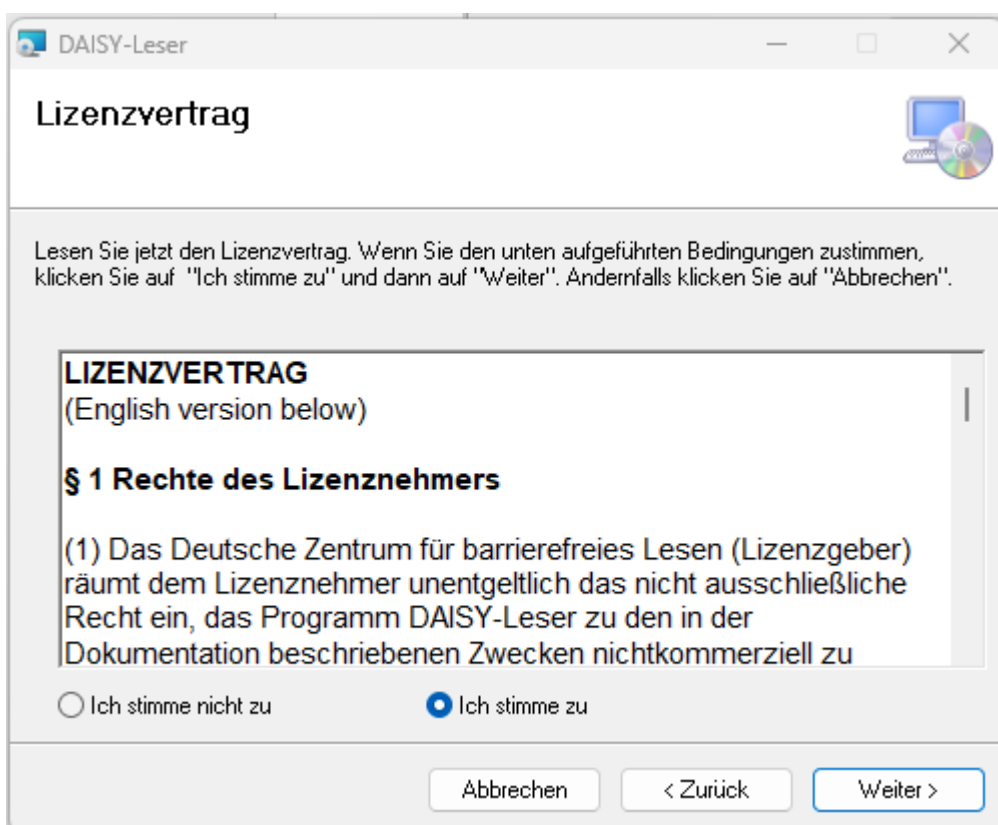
DAISY-Leser

Lizenzvertrag

Lesen Sie jetzt den Lizenzvertrag. Wenn Sie den unten aufgeführten Bedingungen zustimmen, klicken Sie auf "Ich stimme zu" und dann auf "Weiter". Andernfalls klicken Sie auf "Abbrechen".

LIZENZVERTRAG
(English version below)

§ 1 Rechte des Lizenznehmers

(1) Das Deutsche Zentrum für barrierefreies Lesen (Lizenzgeber) räumt dem Lizenznehmer unentgeltlich das nicht ausschließliche Recht ein, das Programm DAISY-Leser zu den in der Dokumentation beschriebenen Zwecken nichtkommerziell zu

Ich stimme nicht zu

Ich stimme zu

Abbrechen

< Zurück

Weiter >